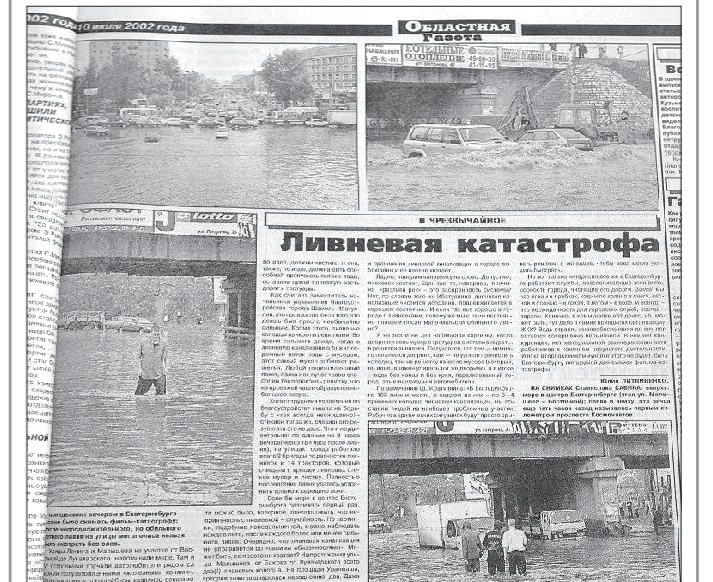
2002 года 10 июля 2002 года

Областная Газета

КОТЕЛЬНЫЕ ОТОПЛЕНИЕ

ЧРЕЗВЫЧАЙНО

Ливневая катастрофа

ВЕРСИЯ Станислава САВИНА, снятая в центре Екатеринбурга (угол ул. Малышева и Московской).

Юлия ЗЛЫМЕНКО.

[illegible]